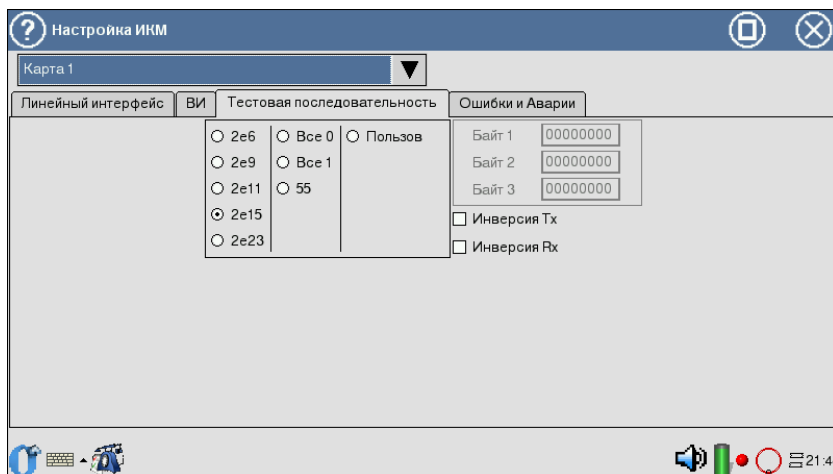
Настройка ИКМ

Карта 1

Линейный интерфейс | ВИ | Тестовая последовательность | Ошибки и Аварии

2e6
2e9
2e11
2e15
2e23

Все 0
Все 1
55

Пользов

Байт 1 00000000
Байт 2 00000000
Байт 3 00000000

Инверсия Tx
Инверсия Rx

21:4